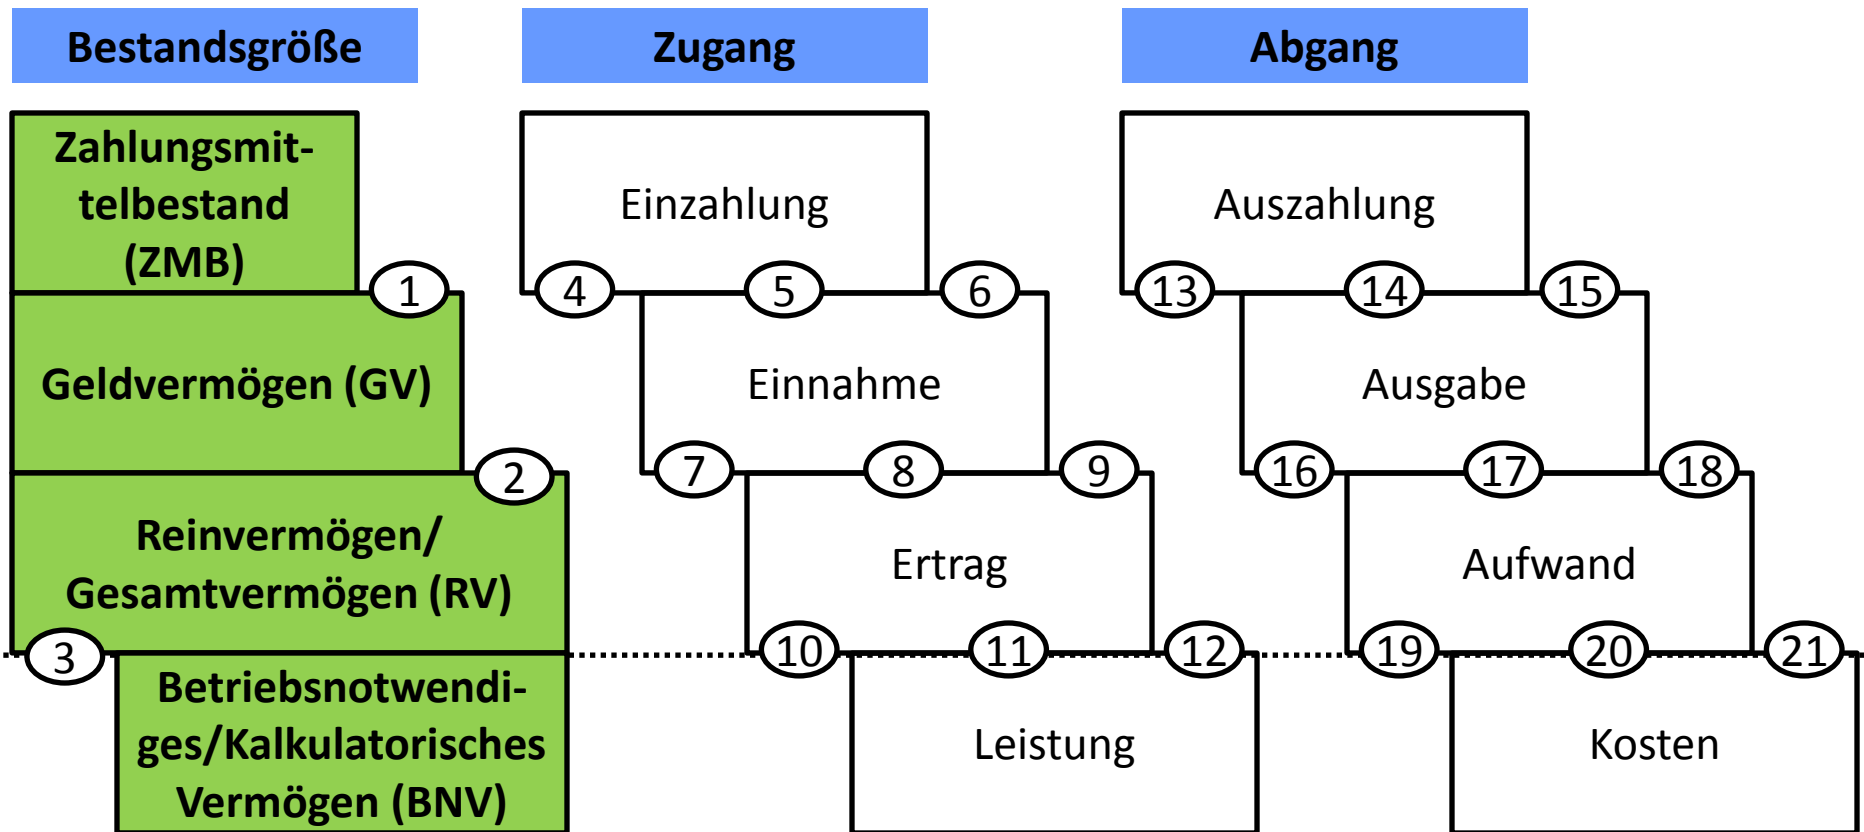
Bestandsgröße

Zugang

Abgang

Zahlungsmittelbestand (ZMB)

1

Geldvermögen (GV)

2

Reinvermögen/ Gesamtvermögen (RV)

3

Betriebsnotwendiges/Kalkulatorisches Vermögen (BNV)

Einzahlung

4

5

6

Einnahme

7

8

9

Ertrag

10

11

12

Leistung

Auszahlung

13

14

15

Ausgabe

16

17

18

Aufwand

19

20

21

Kosten